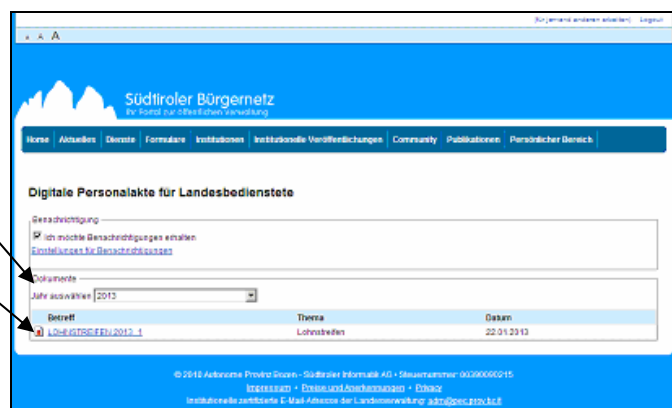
[für jemand anderen arbeiten] Logout

A A A

Südtiroler Bürgernetz
Ihr Portal zur öffentlichen Verwaltung

Home Aktuelles Dienste Formulare Institutionen Institutionelle Veröffentlichungen Community Publikationen Persönlicher Bereich

Digitale Personalakte für Landesbedienstete

Benachrichtigung
Ich möchte Benachrichtigungen erhalten
Einstellungen für Benachrichtigungen

Dokumente
Jahr auswählen 2013

| Betreff | Thema | Datum |
|---|---|---|
| LOHNSTREIFEN 2013_1 | Lohnstreifen | 22.01.2013 |

© 2013 Autonome Provinz Bozen - Südtiroler Informatik AG • Steuernummer 00390090215
Impressum • Preise und Anerkennungen • Privacy
Institutionelle zertifizierte E-Mail-Adresse der Landesverwaltung: adm@pec.prov.bz.it